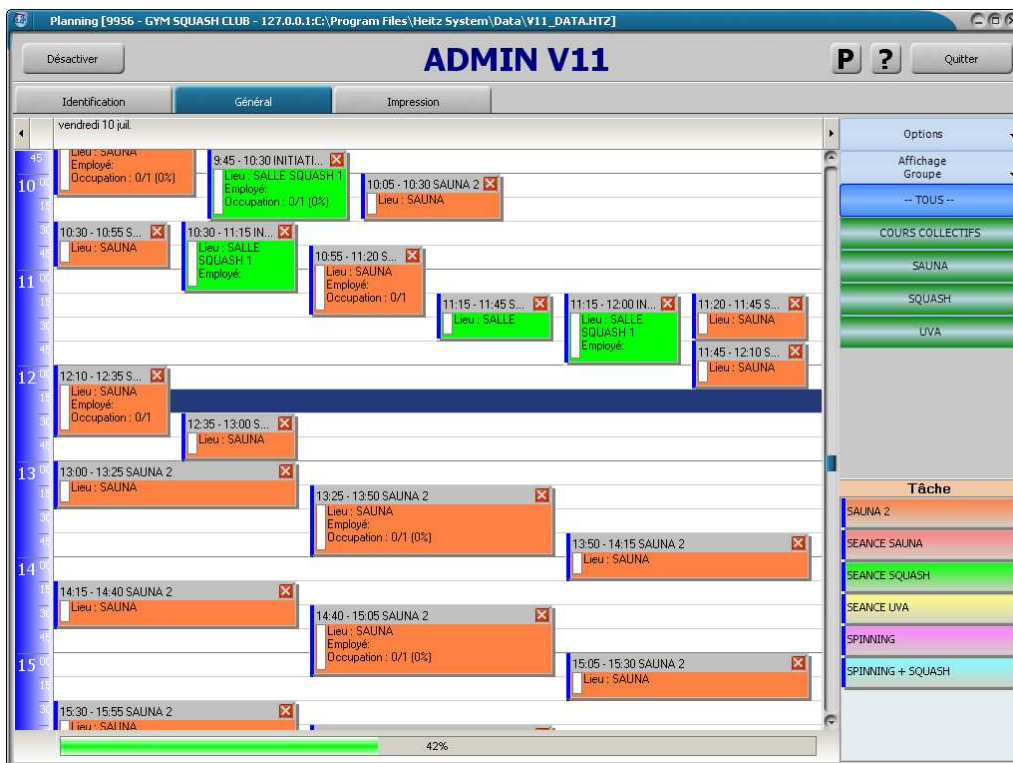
Planning [9956 - GYM SQUASH CLUB - 127.0.0.1:C:\Program Files\Heitz System\Data\V11_DATA.HTZ]

Désactiver

ADMIN V11

P ?

Quitter

Identification Général Impression

vendredi 10 juil.

45
10 00
15
30
45
11 00
15
30
45
12 00
15
30
45
13 00
15
30
45
14 00
15
30
45
15 00
15
30

Lieu : SAUNA
Employé:
Occupation : 0/1 (0%)

9:45 - 10:30 INITIATI...
Lieu : SALLE SQUASH 1
Employé:
Occupation : 0/1 (0%)

10:05 - 10:30 SAUNA 2
Lieu : SAUNA

10:30 - 10:55 S...
Lieu : SAUNA

10:30 - 11:15 IN...
Lieu : SALLE SQUASH 1
Employé:

10:55 - 11:20 S...
Lieu : SAUNA
Employé:
Occupation : 0/1

11:15 - 11:45 S...
Lieu : SALLE

11:15 - 12:00 IN...
Lieu : SALLE SQUASH 1
Employé:

11:20 - 11:45 S...
Lieu : SAUNA

11:45 - 12:10 S...
Lieu : SAUNA

12:10 - 12:35 S...
Lieu : SAUNA
Employé:
Occupation : 0/1

12:35 - 13:00 S...
Lieu : SAUNA

13:00 - 13:25 SAUNA 2
Lieu : SAUNA

13:25 - 13:50 SAUNA 2
Lieu : SAUNA
Employé:
Occupation : 0/1 (0%)

13:50 - 14:15 SAUNA 2
Lieu : SAUNA

14:15 - 14:40 SAUNA 2
Lieu : SAUNA

14:40 - 15:05 SAUNA 2
Lieu : SAUNA
Employé:
Occupation : 0/1 (0%)

15:05 - 15:30 SAUNA 2
Lieu : SAUNA

15:30 - 15:55 SAUNA 2
Lieu : SAUNA

42%

Options
Affichage Groupe
-- TOUS --
COURS COLLECTIFS
SAUNA
SQUASH
UVA

Tâche
SAUNA 2
SEANCE SAUNA
SEANCE SQUASH
SEANCE UVA
SPINNING
SPINNING + SQUASH